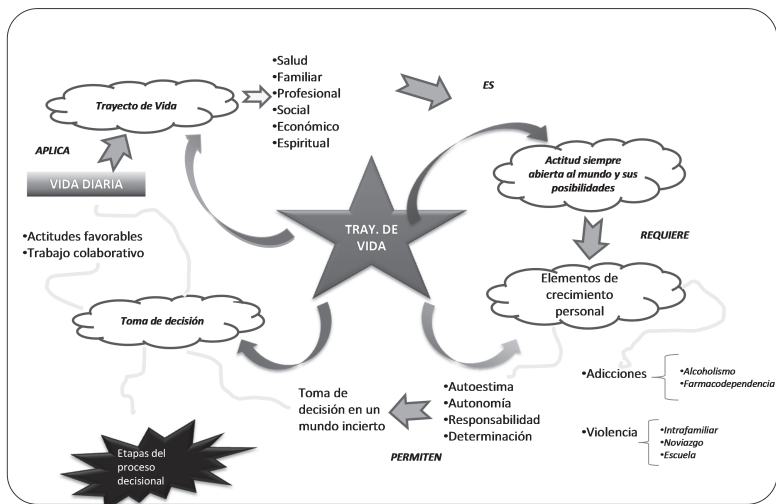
Trayecto de Vida

•Salud
•Familiar
•Profesional
•Social
•Económico
•Espiritual

ES

APLICA

VIDA DIARIA

Actitud siempre abierta al mundo y sus posibilidades

REQUIERE

•Actitudes favorables
•Trabajo colaborativo

TRAY. DE VIDA

Elementos de crecimiento personal

Toma de decisión

•Adicciones
•Alcoholismo
•Farmacodependencia

Toma de decisión en un mundo incierto

•Autoestima
•Autonomía
•Responsabilidad
•Determinación

PERMITEN

•Violencia
•Intrafamiliar
•Noviazgo
•Escuela

Etapas del proceso decisional